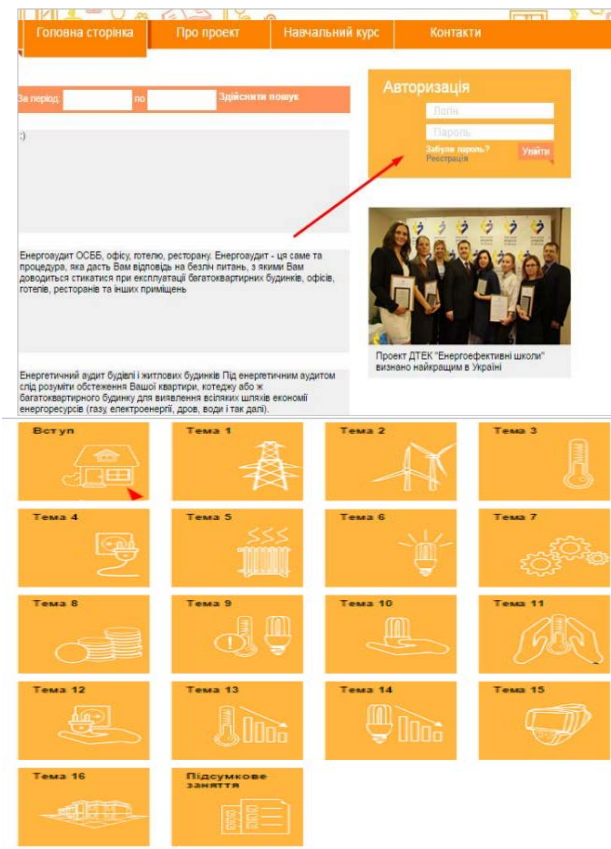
Головна сторінка
Про проект
Навчальний курс
Контакти

За період
по
Здійснити пошук

Авторизація
Логін
Пароль
Забули пароль?
Реєстрація
Увійти

:)

Енергоаудит ОСББ, офісу, готелю, ресторану. Енергоаудит - ця саме та процедура, яка дасть Вам відповідь на безліч питань, з якими Вам доводиться стикатися при експлуатації багатоквартирних будинків, офісів, готелів, ресторанів та інших приміщень

Проект ДТЕК "Енергоефективні школи" визнано найкращим в Україні

Енергетичний аудит будівлі і житлових будинків Під енергетичним аудитом слід розуміти обстеження Вашої квартири, котеджу або ж багатоквартирного будинку для виявлення всіляких шляхів економії енергоресурсів (газу, електроенергії, дров, води і так далі).

Вступ
Тема 1
Тема 2
Тема 3
Тема 4
Тема 5
Тема 6
Тема 7
Тема 8
Тема 9
Тема 10
Тема 11
Тема 12
Тема 13
Тема 14
Тема 15
Тема 16
Підсумкове заняття